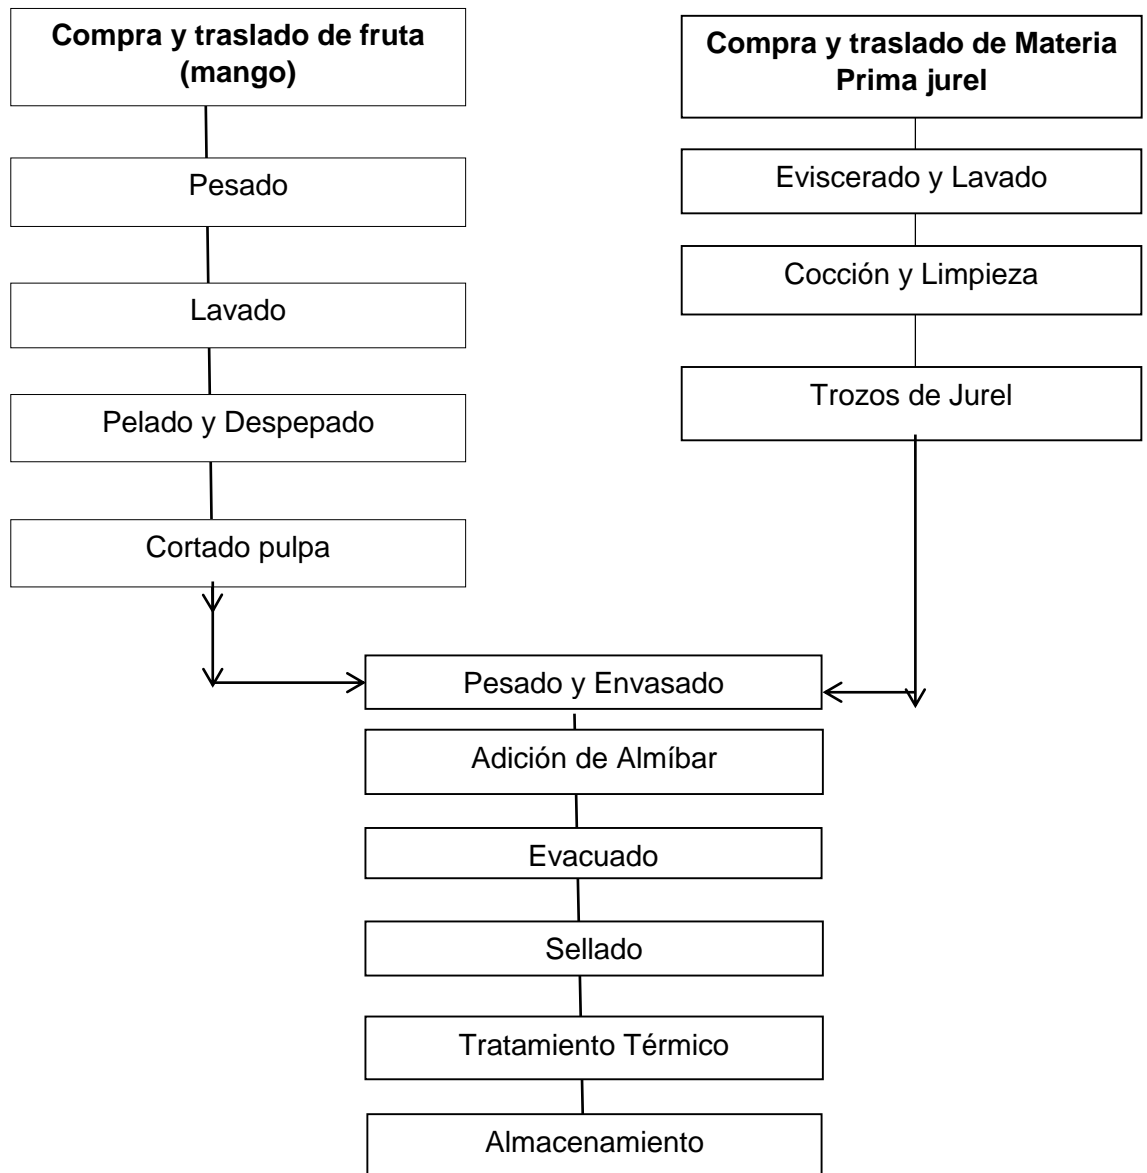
Compra y traslado de fruta (mango)

Pesado

Lavado

Pelado y Despepado

Cortado pulpa

Compra y traslado de Materia Prima jurel

Eviscerado y Lavado

Cocción y Limpieza

Trozos de Jurel

Pesado y Envasado

Adición de Almíbar

Evacuado

Sellado

Tratamiento Térmico

Almacenamiento